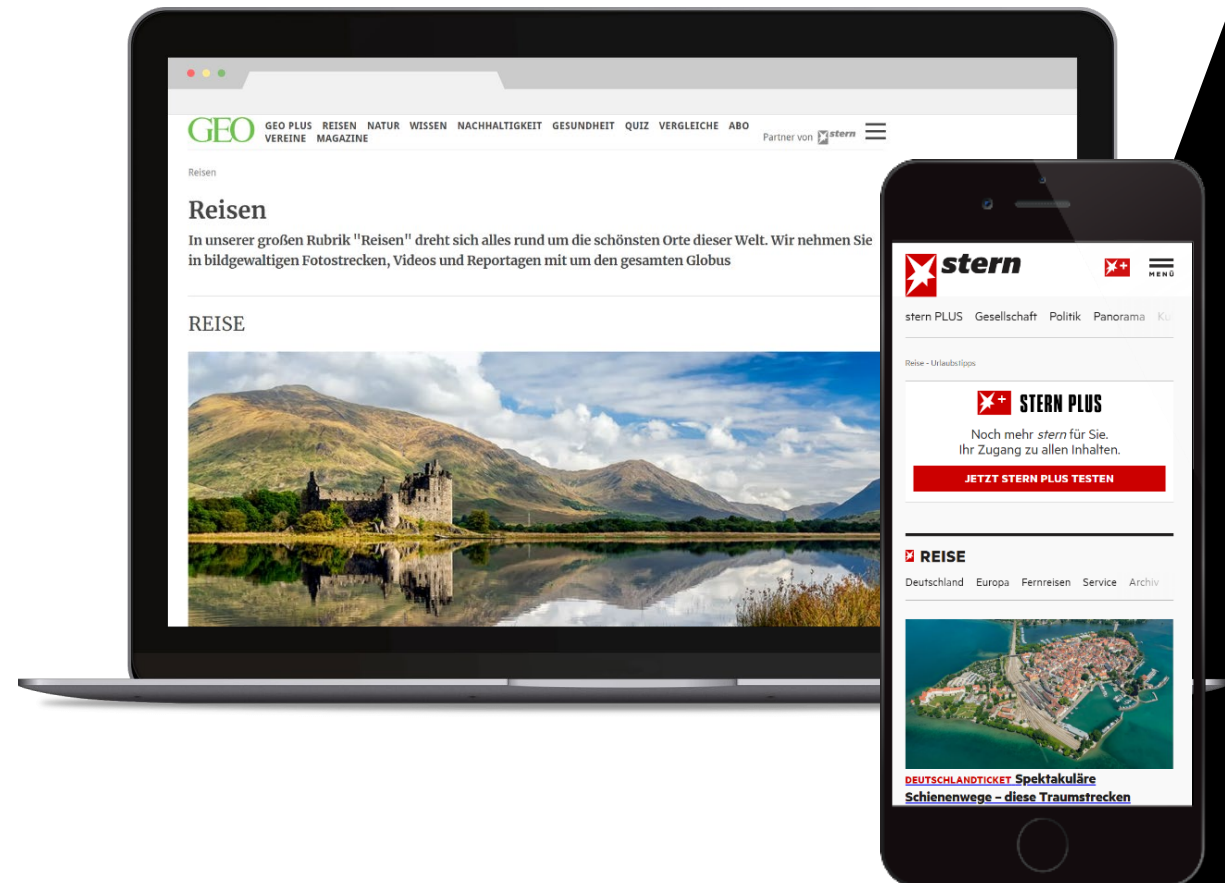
GEO GEO PLUS REISEN NATUR WISSEN NACHHALTIGKEIT GESUNDHEIT QUIZ VERGLEICHE ABO VEREINE MAGAZINE

Partner von stern

Reisen

Reisen

In unserer großen Rubrik "Reisen" dreht sich alles rund um die schönsten Orte dieser Welt. Wir nehmen Sie in bildgewaltigen Fotostrecken, Videos und Reportagen mit um den gesamten Globus

REISE

stern

MENÜ

stern PLUS Gesellschaft Politik Panorama Ku

Reise - Urlaubstipps

STERN PLUS

Noch mehr stern für Sie.
Ihr Zugang zu allen Inhalten.

JETZT STERN PLUS TESTEN

REISE

Deutschland Europa Fernreisen Service Archiv

DEUTSCHLANDTICKET Spektakuläre Schienenwege – diese Traumstrecken